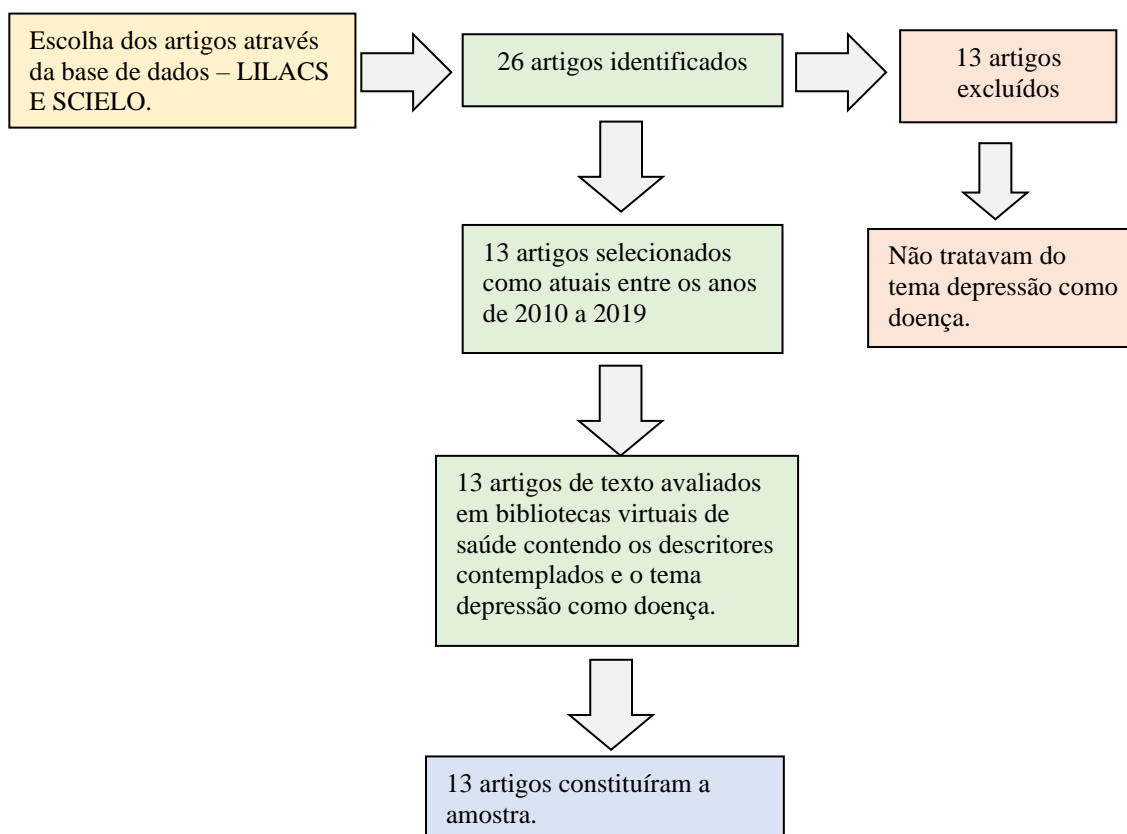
Escolha dos artigos através da base de dados – LILACS E SCIELO.

26 artigos identificados

13 artigos excluídos

Não tratavam do tema depressão como doença.

13 artigos selecionados como atuais entre os anos de 2010 a 2019

13 artigos de texto avaliados em bibliotecas virtuais de saúde contendo os descritores contemplados e o tema depressão como doença.

13 artigos constituíram a amostra.